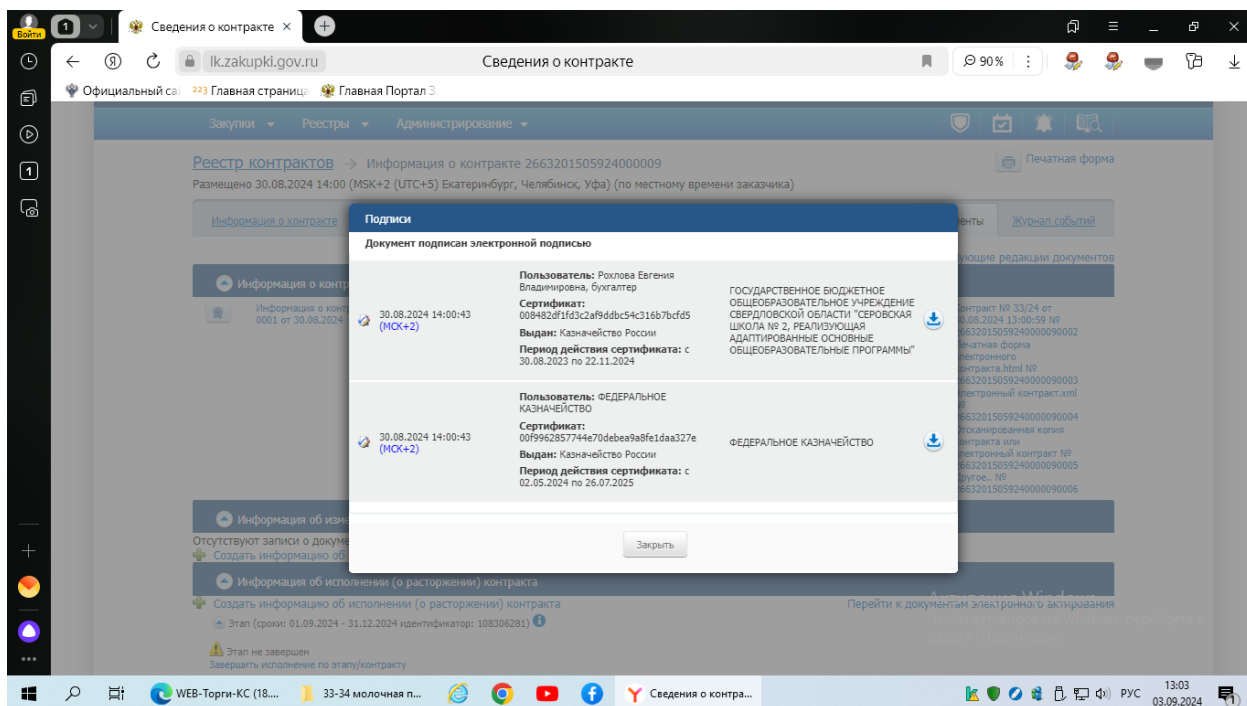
Войти 1 Сведения о контракте ×

lk.zakupki.gov.ru Сведения о контракте 90%

Официальный са 223 Главная страница Главная Портал З

Закупки ▾ Реестры ▾ Администрирование ▾

Реестр контрактов → Информация о контракте 2663201505924000009

Печатная форма

Размещено 30.08.2024 14:00 (MSK+2 (UTC+5) Екатеринбург, Челябинск, Уфа) (по местному времени заказчика)

Информация о контракте

менты Журнал событий

ующие редакции документов

Информация о контр

Информация о конт 0001 от 30.08.2024

Контракт № 33/24 от 30.08.2024 13:00:59 № 2663201505924000090002 Печатная форма электронного контракта.html № 2663201505924000090003 Электронный контракт.xml № 2663201505924000090004 Отсканированная копия контракта или электронный контракт № 2663201505924000090005 Другое.. № 2663201505924000090006

Подписи

Документ подписан электронной подписью

30.08.2024 14:00:43 (МСК+2)

Пользователь: Рохлова Евгения Владимировна, бухгалтер
Сертификат: 008482df1fd3c2af9ddbc54c316b7bcfd5
Выдан: Казначейство России
Период действия сертификата: с 30.08.2023 по 22.11.2024

ГОСУДАРСТВЕННОЕ БЮДЖЕТНОЕ ОБЩЕОБРАЗОВАТЕЛЬНОЕ УЧРЕЖДЕНИЕ СВЕРДЛОВСКОЙ ОБЛАСТИ "СЕРОВСКАЯ ШКОЛА № 2, РЕАЛИЗУЮЩАЯ АДАПТИРОВАННЫЕ ОСНОВНЫЕ ОБЩЕОБРАЗОВАТЕЛЬНЫЕ ПРОГРАММЫ"

30.08.2024 14:00:43 (МСК+2)

Пользователь: ФЕДЕРАЛЬНОЕ КАЗНАЧЕЙСТВО
Сертификат: 00f9962857744e70debea9a8fe1daa327e
Выдан: Казначейство России
Период действия сертификата: с 02.05.2024 по 26.07.2025

ФЕДЕРАЛЬНОЕ КАЗНАЧЕЙСТВО

Закрыть

Информация об изме

Отсутствуют записи о докуме

Создать информацию об

Информация об исполнении (о расторжении) контракта

Создать информацию об исполнении (о расторжении) контракта

Перейти к документам электронного актирования

Этап (сроки: 01.09.2024 - 31.12.2024 идентификатор: 108306281)

Этап не завершен
Завершить исполнение по этапу/контракту

Активация Windows
Чтобы активировать Windows, перейдите в раздел "Параметры".

WEB-Торги-КС (18.... 33-34 молочная п... Сведения о контра...

РУС 13:03 03.09.2024